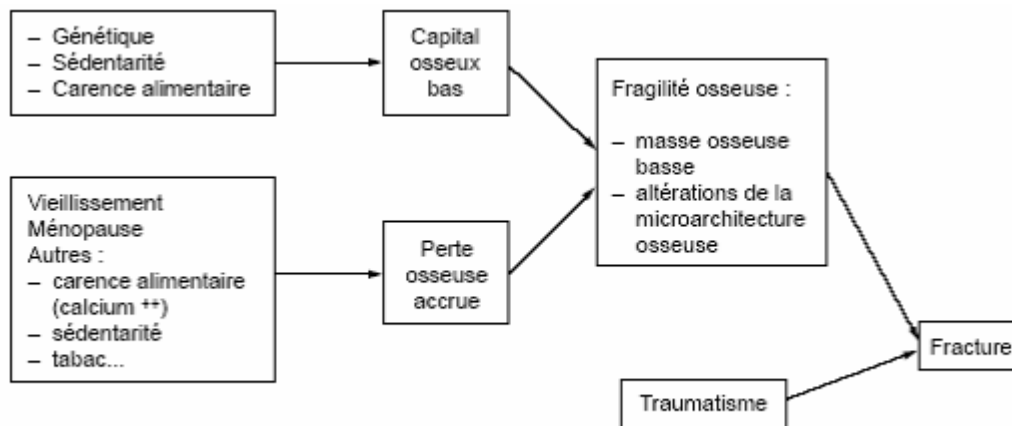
– Génétique
– Sédentarité
– Carence alimentaire

Capital osseux bas

Vieillissement
Ménopause
Autres :
– carence alimentaire (calcium ++)
– sédentarité
– tabac...

Perte osseuse accrue

Fragilité osseuse :
– masse osseuse basse
– altérations de la microarchitecture osseuse

Traumatisme

Fracture